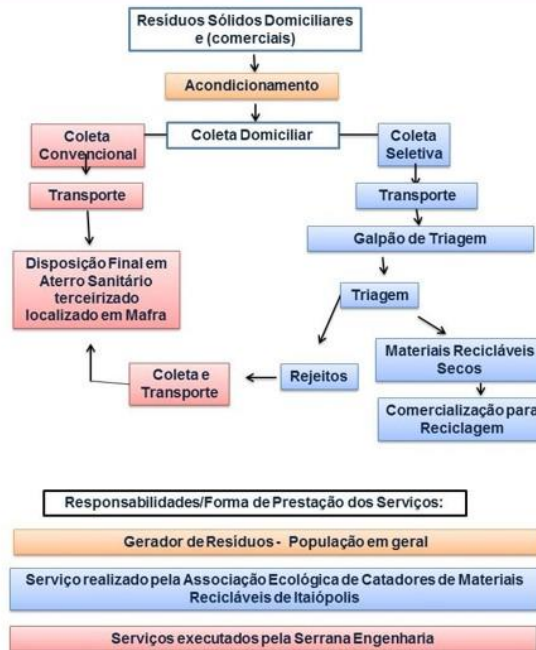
Resíduos Sólidos Domiciliares e (comerciais)

Acondicionamento

Coleta Domiciliar

Coleta Convencional

Coleta Seletiva

Transporte

Transporte

Galpão de Triagem

Disposição Final em Aterro Sanitário terceirizado localizado em Mafra

Triagem

Materiais Recicláveis Secos

Coleta e Transporte

Rejeitos

Comercialização para Reciclagem

Responsabilidades/Forma de Prestação dos Serviços:

Gerador de Resíduos - População em geral

Serviço realizado pela Associação Ecológica de Catadores de Materiais Recicláveis de Itaiópolis

Serviços executados pela Serrana Engenharia